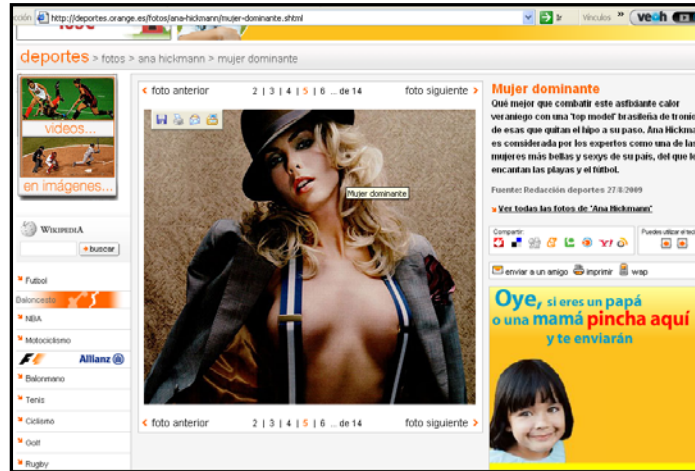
cción http://deportes.orange.es/fotos/ana-hickmann/mujer-dominante.shtml Ir Vínculos » veoh

deportes > fotos > ana hickmann > mujer dominante

videos...

en imágenes...

Wikipedia

buscar

Futbol

Baloncesto

NBA

Motociclismo

Allianz

Balonmano

Tenis

Ciclismo

Golf

Rugby

‹ foto anterior 2 | 3 | 4 | 5 | 6 ... de 14 foto siguiente ›

Mujer dominante

‹ foto anterior 2 | 3 | 4 | 5 | 6 ... de 14 foto siguiente ›

Mujer dominante

Qué mejor que combatir este asfixiante calor veraniego con una 'top model' brasileña de tronio de esas que quitan el hipo a su paso. Ana Hickma es considerada por los expertos como una de las mujeres más bellas y sexys de su país, del que le encantan las playas y el fútbol.

Fuente: Redacción deportes 27/8/2009

Ver todas las fotos de "Ana Hickmann"

Compartir: Puedes utilizar el tecl

enviar a un amigo imprimir wap

Oye, si eres un papá o una mamá pincha aquí y te enviarán